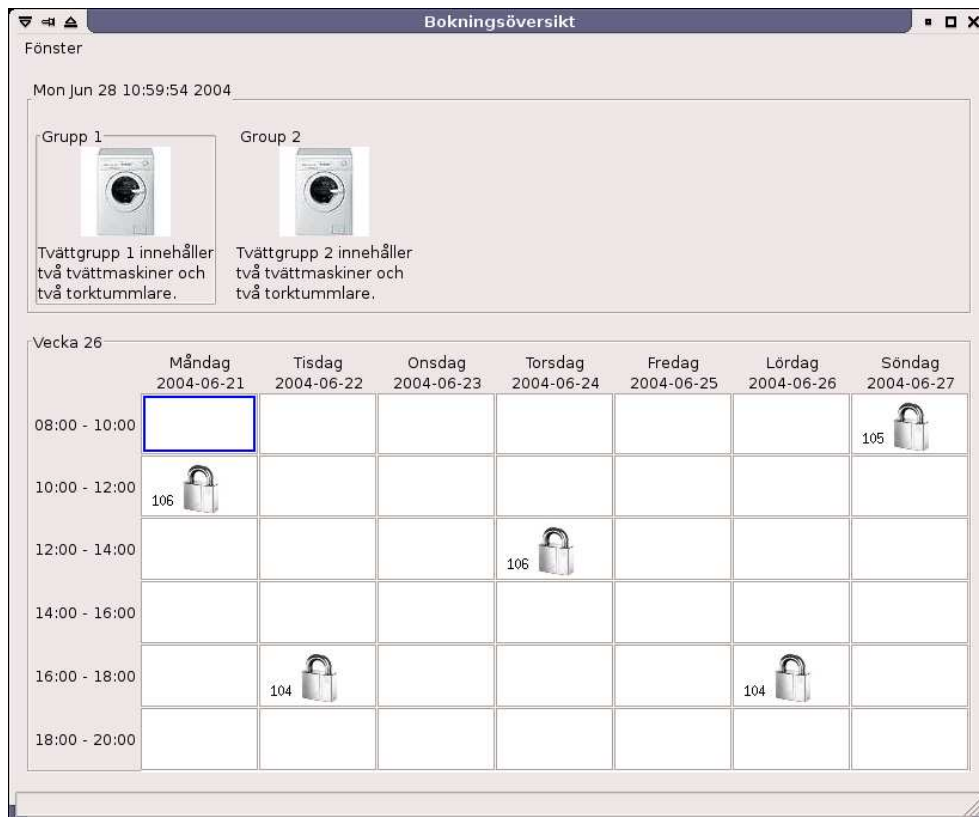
Bokningsöversikt

Fönster

Mon Jun 28 10:59:54 2004

Grupp 1

Tvättgrupp 1 innehåller två tvättmaskiner och två torktummlare.

Group 2

Tvättgrupp 2 innehåller två tvättmaskiner och två torktummlare.

Vecka 26

| | Måndag 2004-06-21 | Tisdag 2004-06-22 | Onsdag 2004-06-23 | Torsdag 2004-06-24 | Fredag 2004-06-25 | Lördag 2004-06-26 | Söndag 2004-06-27 |
|---|---|---|---|---|---|---|---|
| 08:00 - 10:00 | | | | | | | 105 |
| 10:00 - 12:00 | 106 | | | | | | |
| 12:00 - 14:00 | | | | 106 | | | |
| 14:00 - 16:00 | | | | | | | |
| 16:00 - 18:00 | | 104 | | | | 104 | |
| 18:00 - 20:00 | | | | | | | |